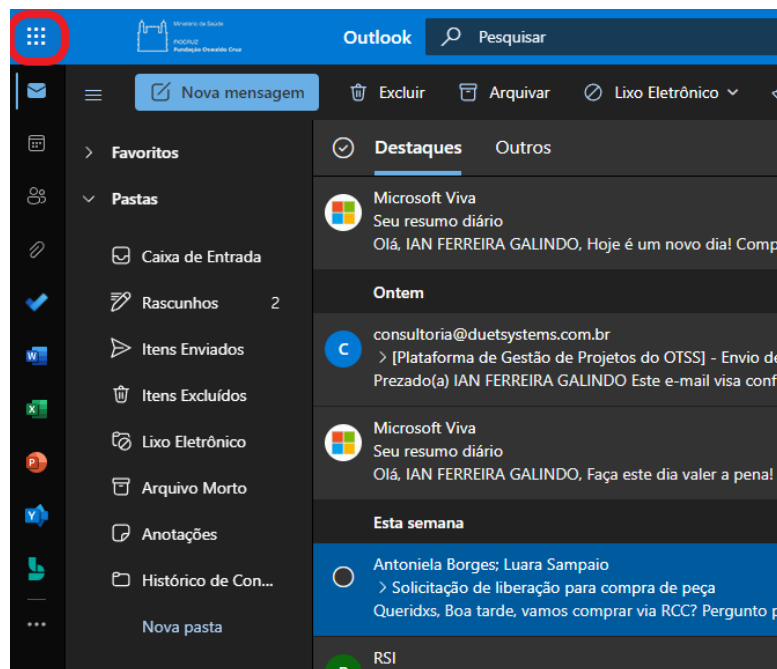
Ministério da Saúde
FIOCRUZ
Fundação Oswaldo Cruz

Outlook

Pesquisar

Nova mensagem

Excluir

Arquivar

Lixo Eletrônico

Favoritos

Pastas

Caixa de Entrada

Rascunhos 2

Itens Enviados

Itens Excluídos

Lixo Eletrônico

Arquivo Morto

Anotações

Histórico de Con...

Nova pasta

Destaques

Outros

Microsoft Viva
Seu resumo diário
Olá, IAN FERREIRA GALINDO, Hoje é um novo dia! Comp

Ontem

C
consultoria@duetsystems.com.br
> [Plataforma de Gestão de Projetos do OTSS] - Envio de
Prezado(a) IAN FERREIRA GALINDO Este e-mail visa conf

Microsoft Viva
Seu resumo diário
Olá, IAN FERREIRA GALINDO, Faça este dia valer a pena!

Esta semana

Antoniela Borges; Luara Sampaio
> Solicitação de liberação para compra de peça
Queridxs, Boa tarde, vamos comprar via RCC? Pergunto p

RSI